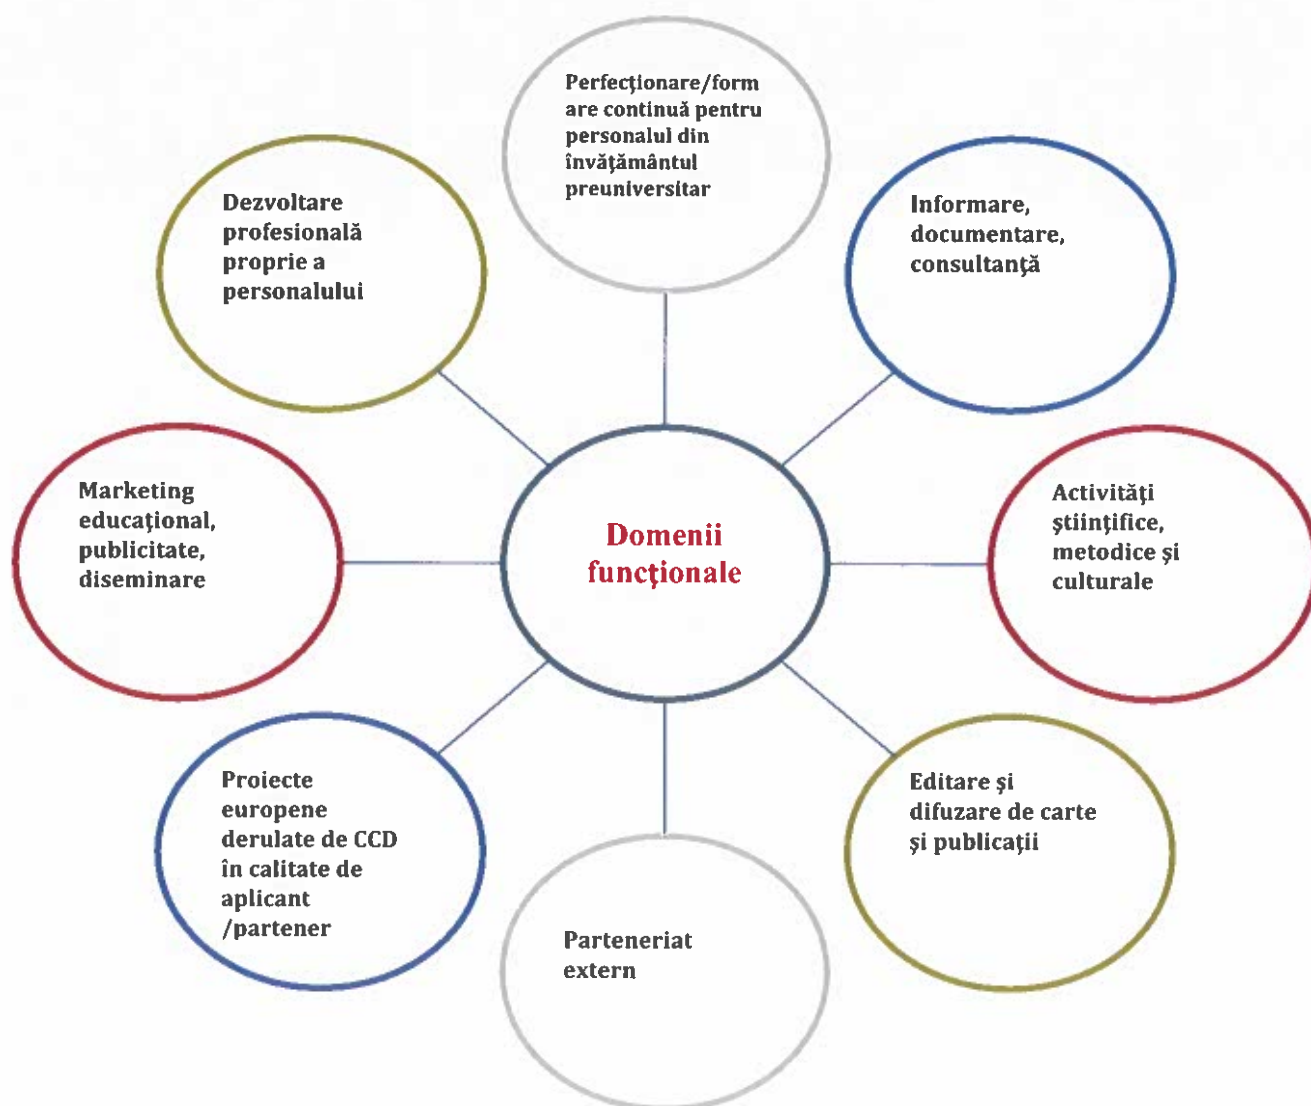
Perfecţionare/formare continuă pentru personalul din învăţământul preuniversitar

Dezvoltare profesională proprie a personalului

Informare, documentare, consultanţă

Marketing educaţional, publicitate, diseminare

Domenii funcţionale

Activităţi ştiinţifice, metodice şi culturale

Proiecte europene derulate de CCD în calitate de aplicant /partener

Editare şi difuzare de carte şi publicaţii

Parteneriat extern